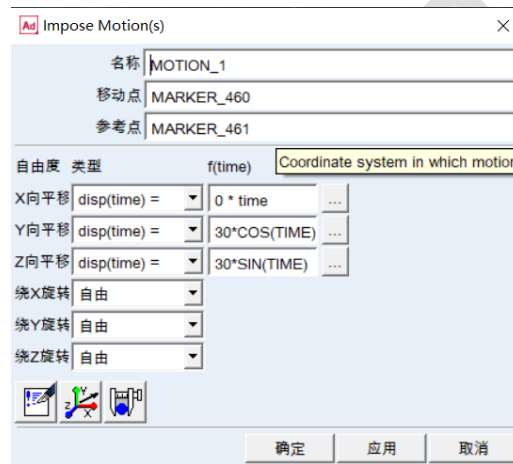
Ad Impose Motion(s)

名称 MOTION_1

移动点 MARKER_460

参考点 MARKER_461

自由度 类型 f(time) Coordinate system in which motion

| | | |
|---|---|---|
| X向平移 | disp(time) = | 0 * time |
| Y向平移 | disp(time) = | 30*COS(TIME) |
| Z向平移 | disp(time) = | 30*SIN(TIME) |
| 绕X旋转 | 自由 | |
| 绕Y旋转 | 自由 | |
| 绕Z旋转 | 自由 | |

...
...
...

确定 应用 取消